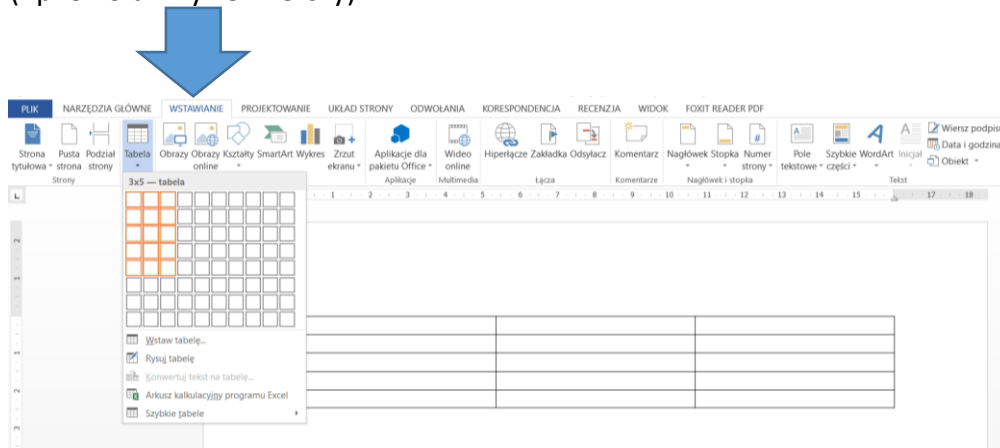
PLIK NARZĘDZIA GŁÓWNE WSTAWIANIE PROJEKTOWANIE UKŁAD STRONY ODWOŁANIA KORESPONDENCJA RECENZJA WIDOK FOXIT READER PDF

Strona tytułowa Pusta strona Podział strony Tabela Obrazy Obrazy online Kształty SmartArt Wykres Zrzut ekranu Aplikacje dla pakietu Office Wideo online Hiperłącze Zakładka Odsyłacz Komentarz Nagłówek Stopka Numer strony Pole tekstowe Szybkie części WordArt Inicjał Wiersz podpis Data i godzina Obiekt

Strony Aplikacje Multimedia Łącza Komentarze Nagłówek i stopka Tekst

3x5 — tabela

Wstaw tabelę...
Rysuj tabelę
Konwertuj tekst na tabelę...
Arkusz kalkulacyjny programu Excel
Szybkie tabele

1 2 3 4 5 6 7 8 9 10 11 12 13 14 15 17 18